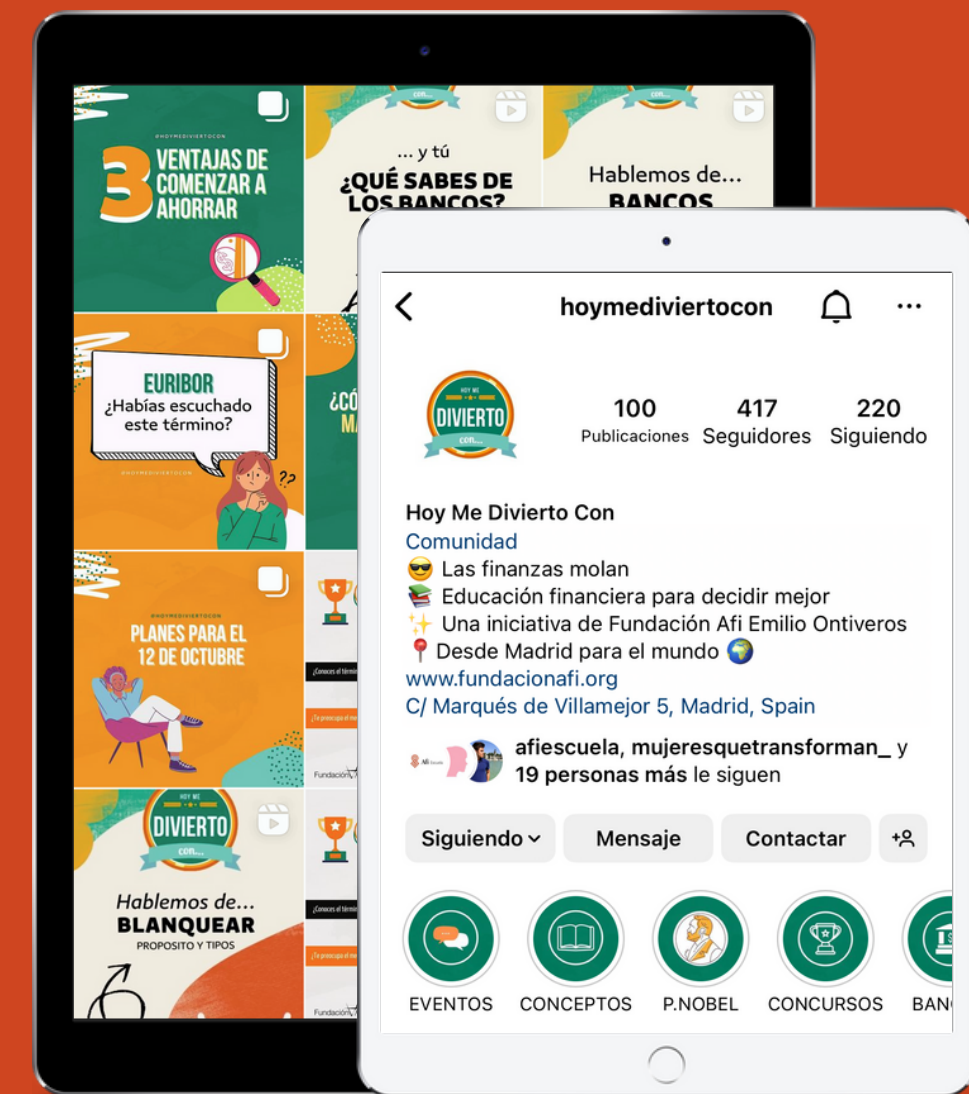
#HOYMEDIVIERTOCON

3 VENTAJAS DE COMENZAR A AHORRAR

... y tú

¿QUÉ SABES DE LOS BANCOS?

Hablemos de...

BANCOS

EURIBOR

¿Habías escuchado este término?

#HOYMEDIVIERTOCON

??

¿CÓ

M

#HOYMEDIVIERTOCON

PLANES PARA EL 12 DE OCTUBRE

HOY ME DIVIERTO CON...

Hablemos de...

BLANQUEAR

PROPOSITO Y TIPOS

hoymediviertocon

HOY ME DIVIERTO CON...

100 Publicaciones

417 Seguidores

220 Siguiendo

Hoy Me Divierto Con

Comunidad

😎 Las finanzas molan

📚 Educación financiera para decidir mejor

✨ Una iniciativa de Fundación Afi Emilio Ontiveros

📍 Desde Madrid para el mundo 🌍

www.fundacionafi.org

C/ Marqués de Villamejor 5, Madrid, Spain

afiescuela, mujeresquetransforman_ y 19 personas más le siguen

Siguiendo

Mensaje

Contactar

EVENTOS

CONCEPTOS

P.NOBEL

CONCURSOS

BAN